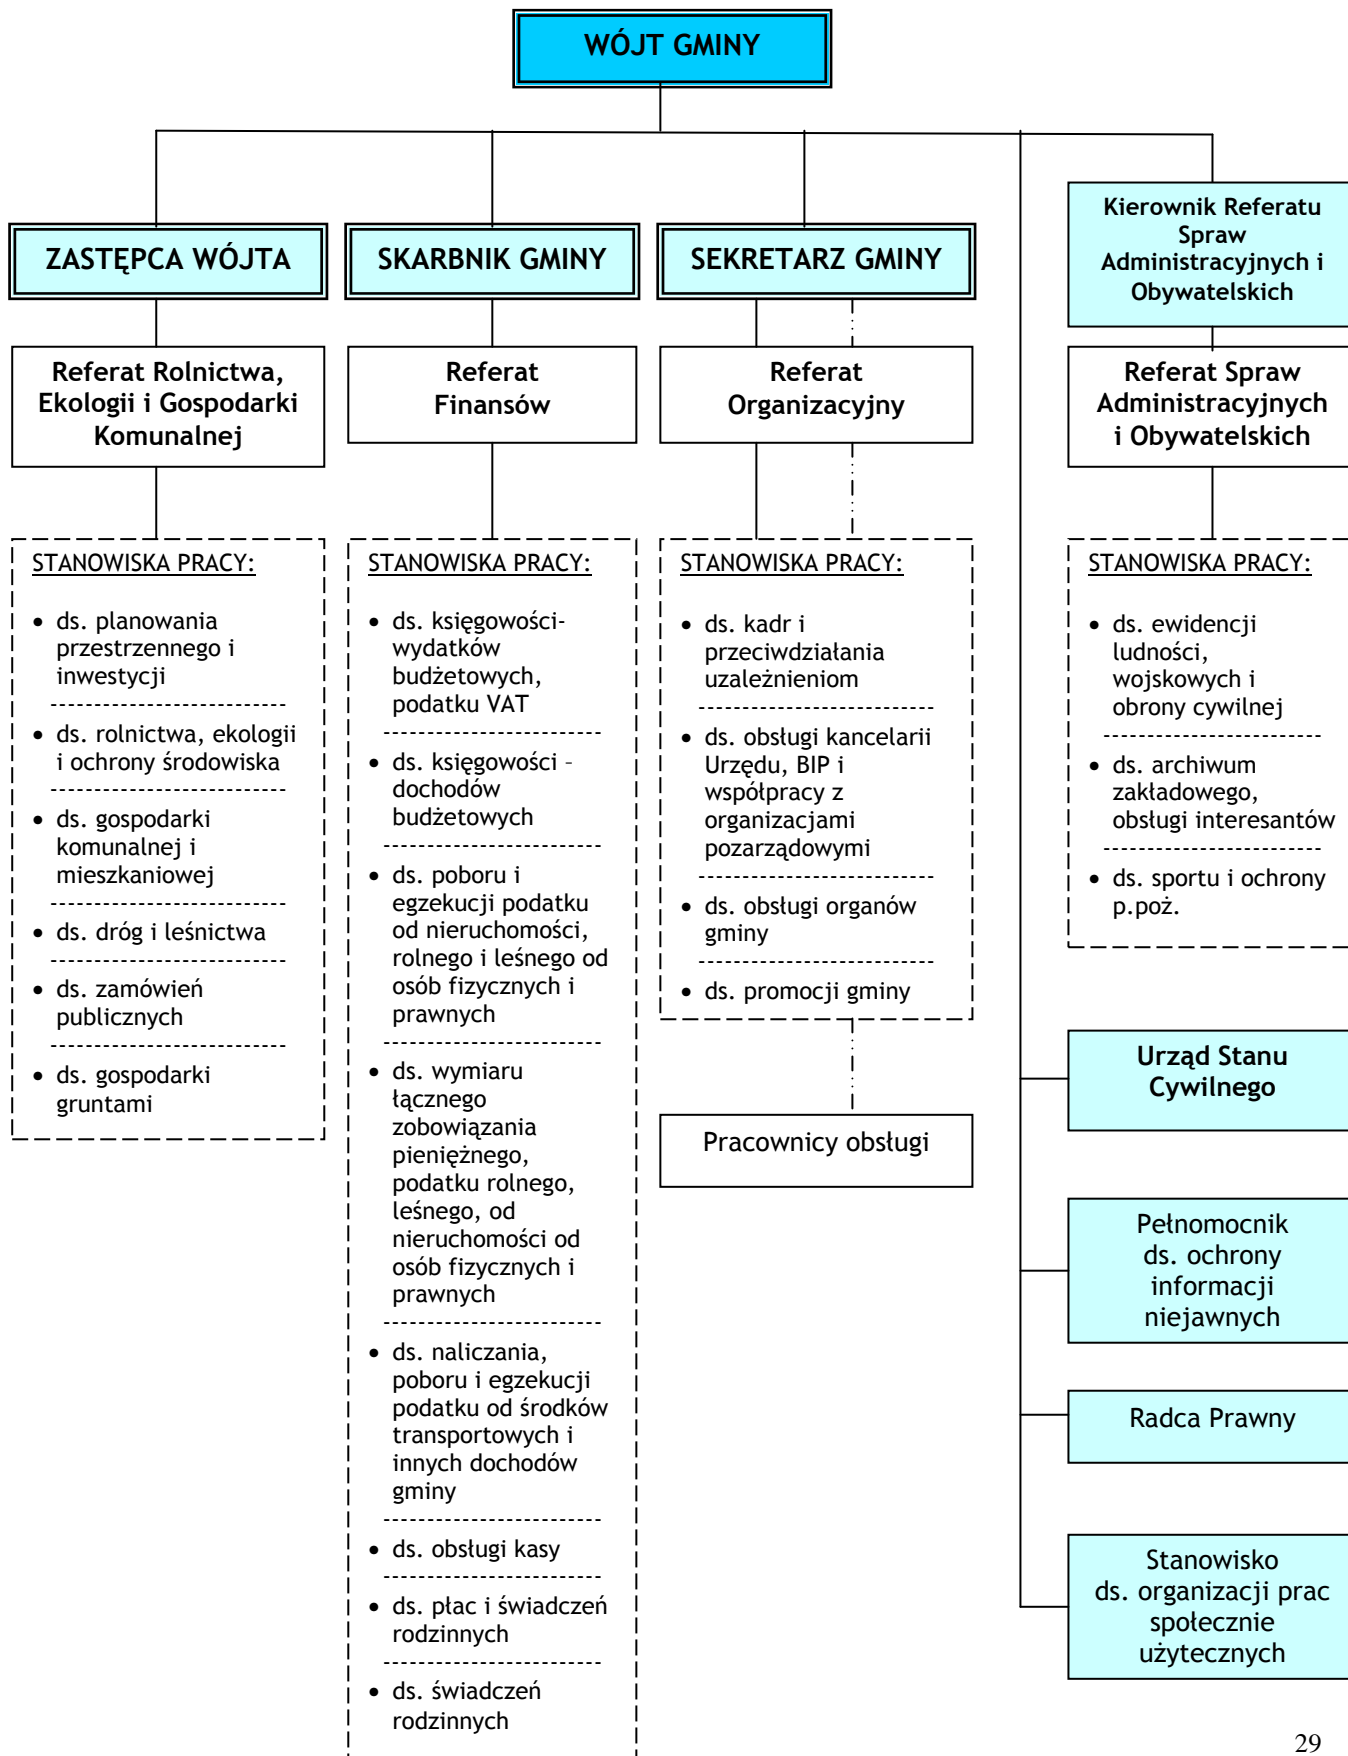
WÓJT GMINY

ZASTĘPCA WÓJTA

Referat Rolnictwa, Ekologii i Gospodarki Komunalnej

STANOWISKA PRACY:

- ds. planowania przestrzennego i inwestycji
- ds. rolnictwa, ekologii i ochrony środowiska
- ds. gospodarki komunalnej i mieszkaniowej
- ds. dróg i leśnictwa
- ds. zamówień publicznych
- ds. gospodarki gruntami

SKARBNIK GMINY

Referat Finansów

STANOWISKA PRACY:

- ds. księgowości-wydatków budżetowych, podatku VAT
- ds. księgowości – dochodów budżetowych
- ds. poboru i egzekucji podatku od nieruchomości, rolnego i leśnego od osób fizycznych i prawnych
- ds. wymiaru łącznego zobowiązania pieniężnego, podatku rolnego, leśnego, od nieruchomości od osób fizycznych i prawnych
- ds. naliczania, poboru i egzekucji podatku od środków transportowych i innych dochodów gminy
- ds. obsługi kasy
- ds. płac i świadczeń rodzinnych
- ds. świadczeń rodzinnych

SEKRETARZ GMINY

Referat Organizacyjny

STANOWISKA PRACY:

- ds. kadr i przeciwdziałania uzależnieniom
- ds. obsługi kancelarii Urzędu, BIP i współpracy z organizacjami pozarządowymi
- ds. obsługi organów gminy
- ds. promocji gminy

Pracownicy obsługi

Kierownik Referatu Spraw Administracyjnych i Obywatelskich

Referat Spraw Administracyjnych i Obywatelskich

STANOWISKA PRACY:

- ds. ewidencji ludności, wojskowych i obrony cywilnej
- ds. archiwum zakładowego, obsługi interesantów
- ds. sportu i ochrony p.poż.

Urząd Stanu Cywilnego

Pełnomocnik ds. ochrony informacji niejawnych

Radca Prawny

Stanowisko ds. organizacji prac społecznie użytecznych

29